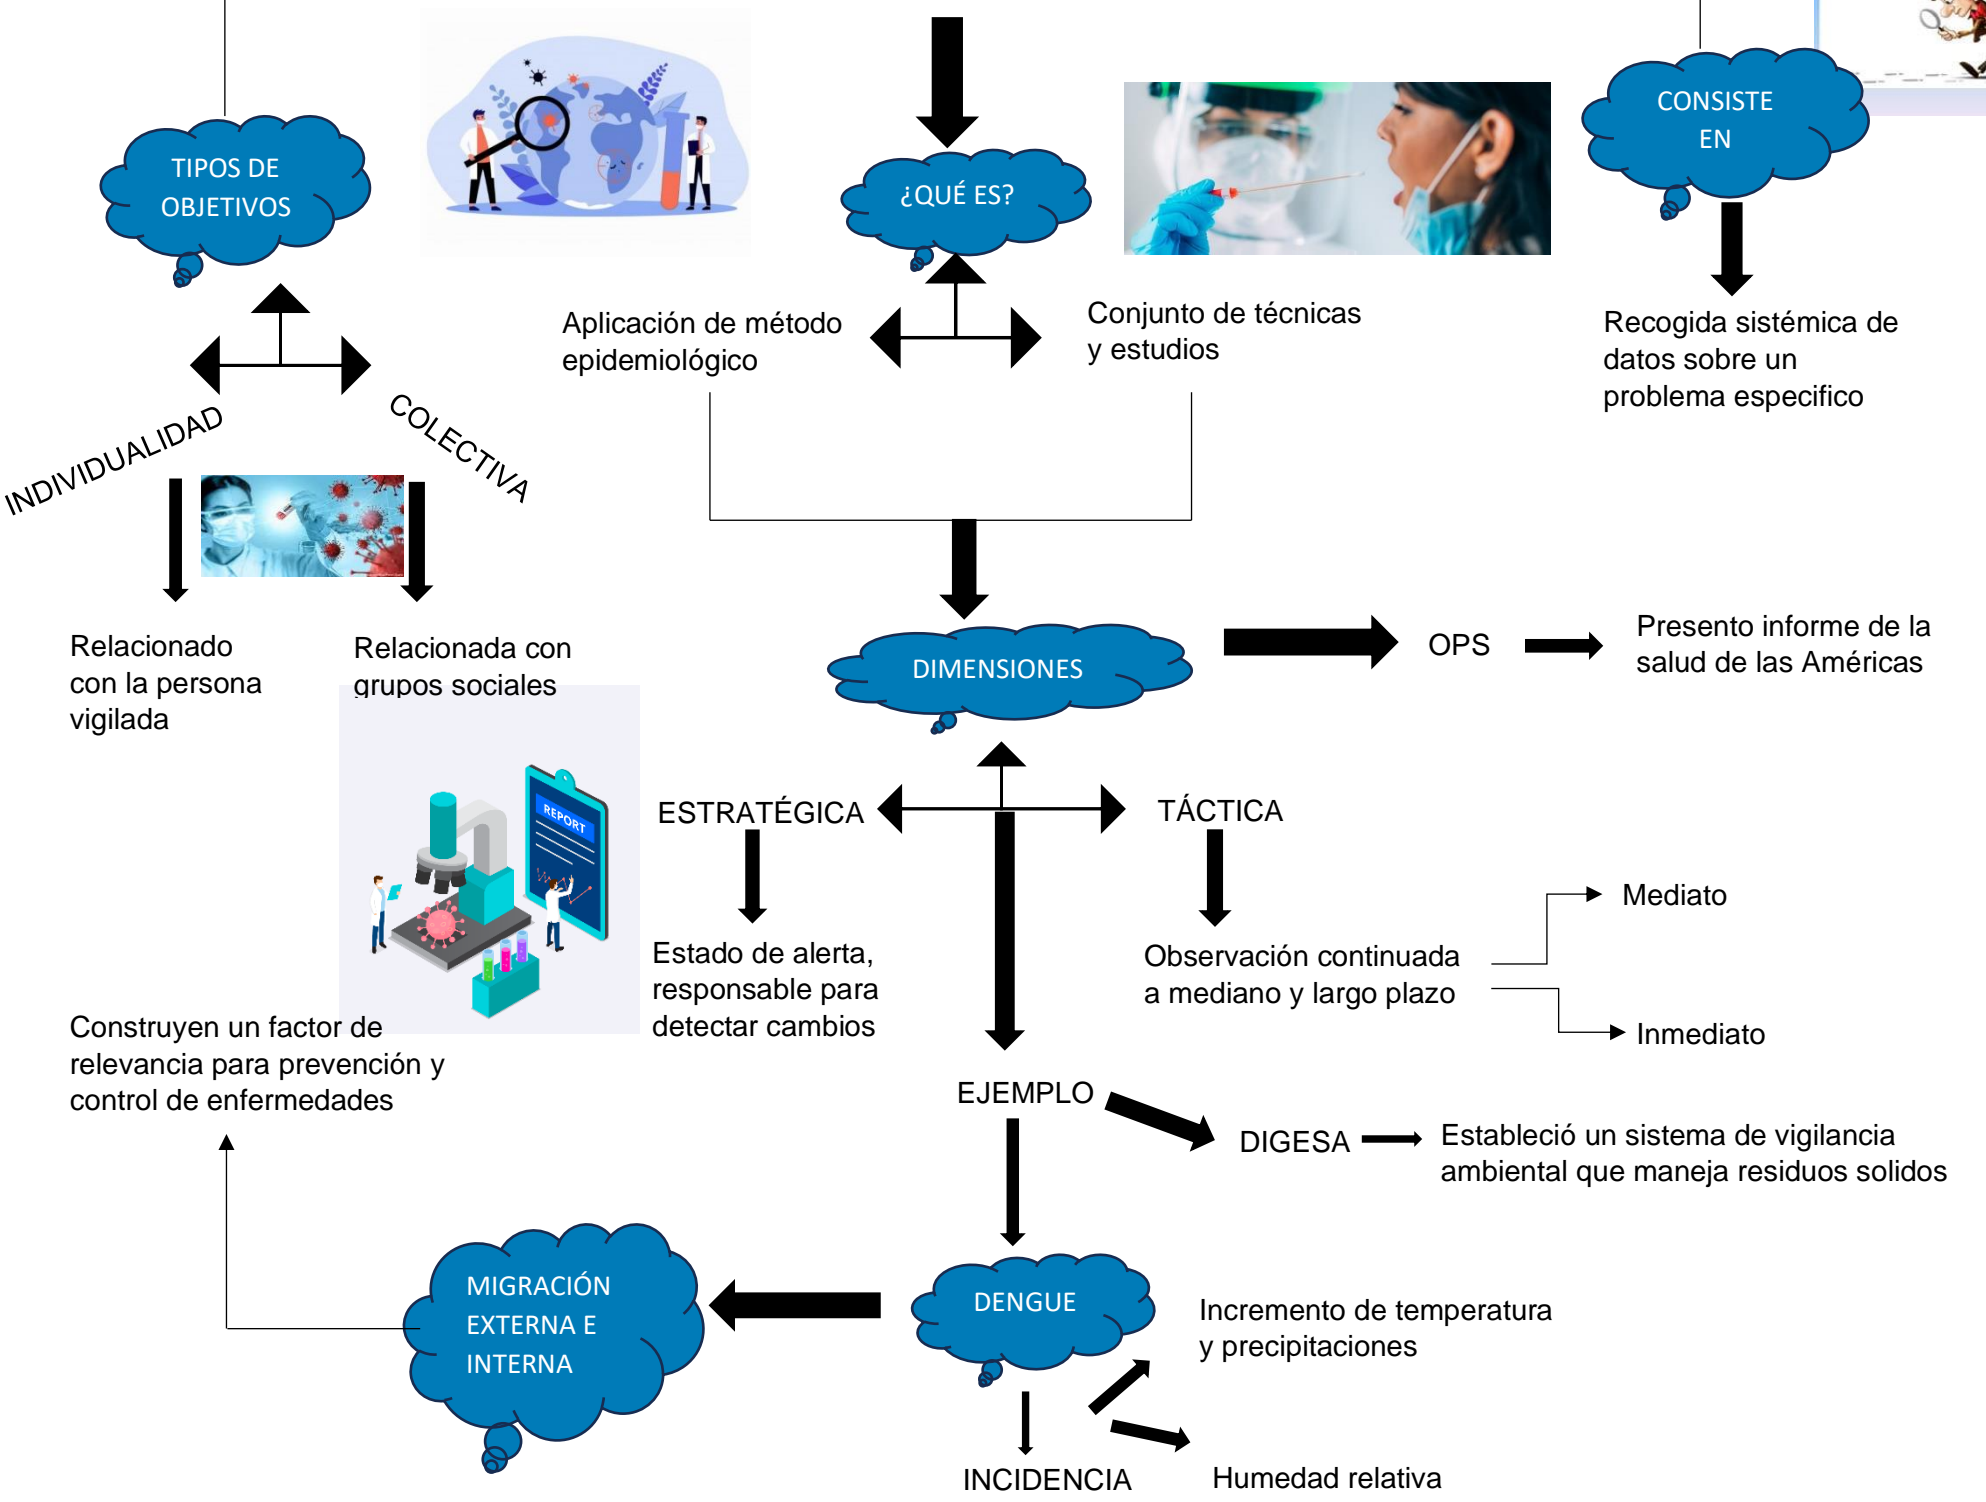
TIPOS DE OBJETIVOS

¿QUÉ ES?

CONSISTE EN

Aplicación de método epidemiológico

Conjunto de técnicas y estudios

Recogida sistémica de datos sobre un problema especifico

INDIVIDUALIDAD

COLECTIVA

Relacionado con la persona vigilada

Relacionada con grupos sociales

DIMENSIONES

OPS

Presento informe de la salud de las Américas

REPORT

ESTRATÉGICA

TÁCTICA

Estado de alerta, responsable para detectar cambios

Observación continuada a mediano y largo plazo

Mediato

Inmediato

Construyen un factor de relevancia para prevención y control de enfermedades

EJEMPLO

DIGESA

Estableció un sistema de vigilancia ambiental que maneja residuos solidos

MIGRACIÓN EXTERNA E INTERNA

DENGUE

Incremento de temperatura y precipitaciones

INCIDENCIA

Humedad relativa